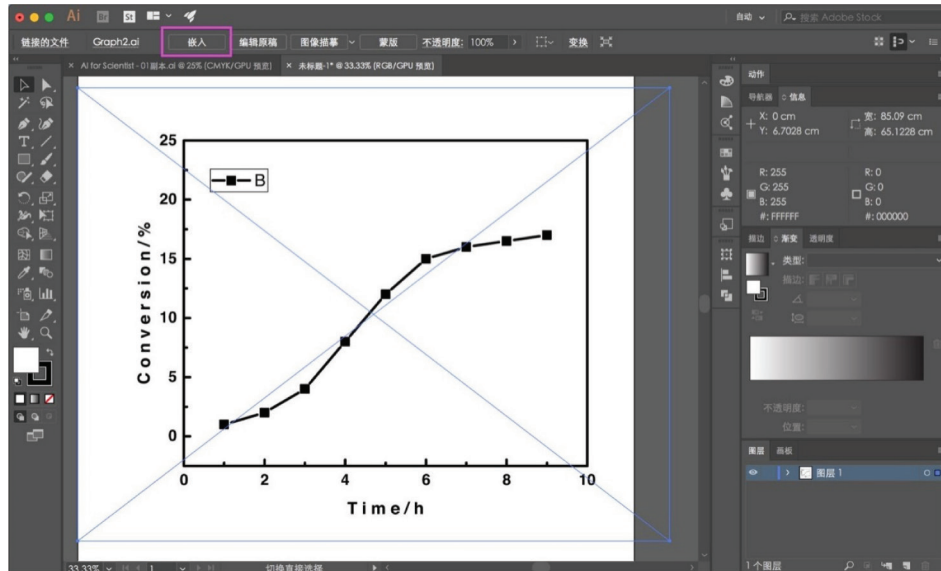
Ai Br St

自动 搜索 Adobe Stock

链接的文件 Graph2.ai 嵌入 编辑原稿 图像描摹 蒙版 不透明度: 100% 变换

× AI for Scientist - 01脚本.ai @ 25% (CMYK/GPU 预览) × 未标题-1* @ 33.33% (RGB/GPU 预览)

B

25
20
15
10
5
0

Conversion/%

0 2 4 6 8 10

Time/h

动作

导航器 信息

X: 0 cm
Y: 6.7028 cm

宽: 85.09 cm
高: 65.1228 cm

R: 255
G: 255
B: 255
#: FFFFFF

R: 0
G: 0
B: 0
#: 000000

描边 渐变 透明度

类型:

描边:

不透明度:

位置:

图层 画板

图层 1

1 个图层

33.33% 1 切换直接选择